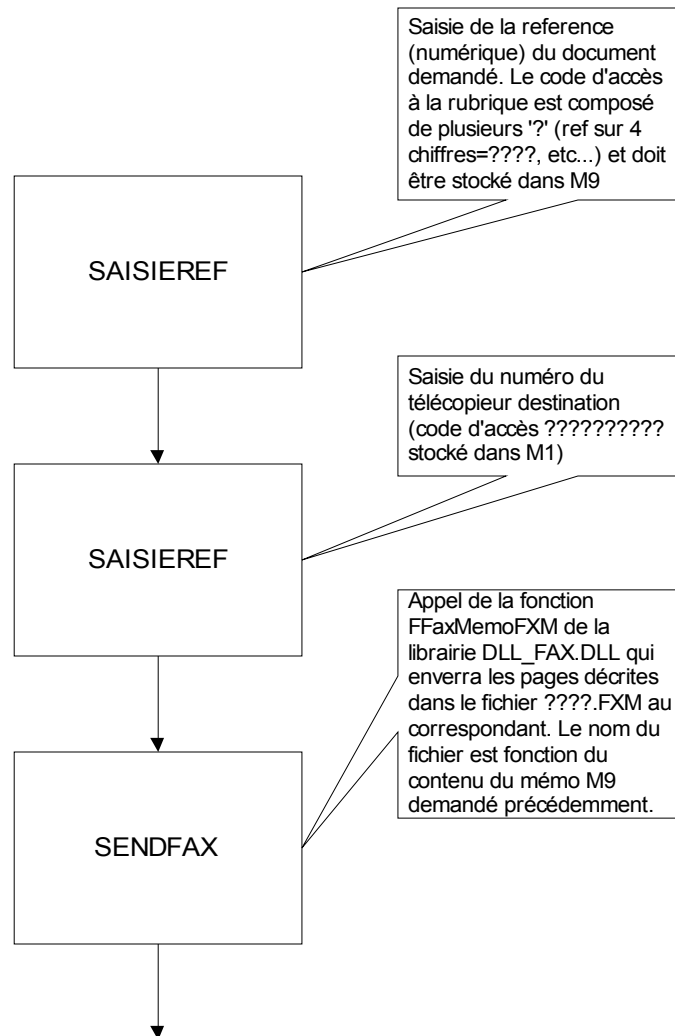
Saisie de la reference (numérique) du document demandé. Le code d'accès à la rubrique est composé de plusieurs '?' (ref sur 4 chiffres=????, etc...) et doit être stocké dans M9

SAISIEREF

Saisie du numéro du télécopieur destination (code d'accès ?????????? stocké dans M1)

SAISIEREF

Appel de la fonction FFaxMemoFXM de la librairie DLL_FAX.DLL qui enverra les pages décrites dans le fichier ????.FXM au correspondant. Le nom du fichier est fonction du contenu du mémo M9 demandé précédemment.

SENDFAX